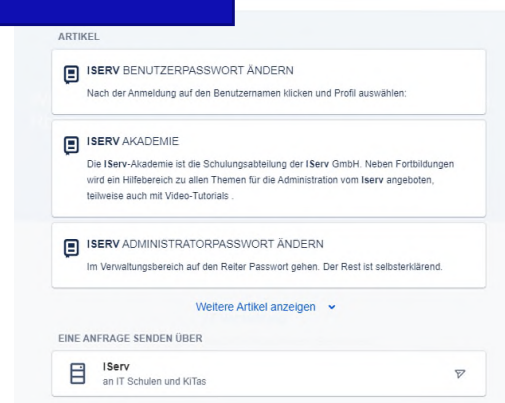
ARTIKEL

ISERV BENUTZERPASSWORT ÄNDERN

Nach der Anmeldung auf den Benutzernamen klicken und Profil auswählen:

ISERV AKADEMIE

Die IServ-Akademie ist die Schulungsabteilung der IServ GmbH. Neben Fortbildungen wird ein Hilfebereich zu allen Themen für die Administration vom Iserv angeboten, teilweise auch mit Video-Tutorials .

ISERV ADMINISTRATORPASSWORT ÄNDERN

Im Verwaltungsbereich auf den Reiter Passwort gehen. Der Rest ist selbsterklärend.

Weitere Artikel anzeigen

EINE ANFRAGE SENDEN ÜBER

IServ
an IT Schulen und KiTas